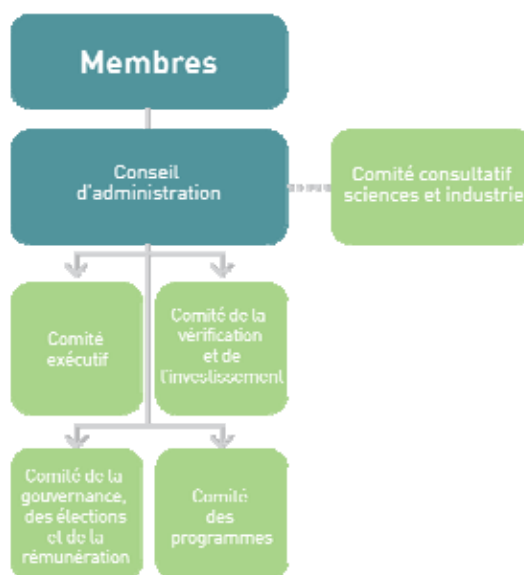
Membres

Conseil d'administration

Comité consultatif sciences et industrie

Comité exécutif

Comité de la vérification et de l'investissement

Comité de la gouvernance, des élections et de la rémunération

Comité des programmes